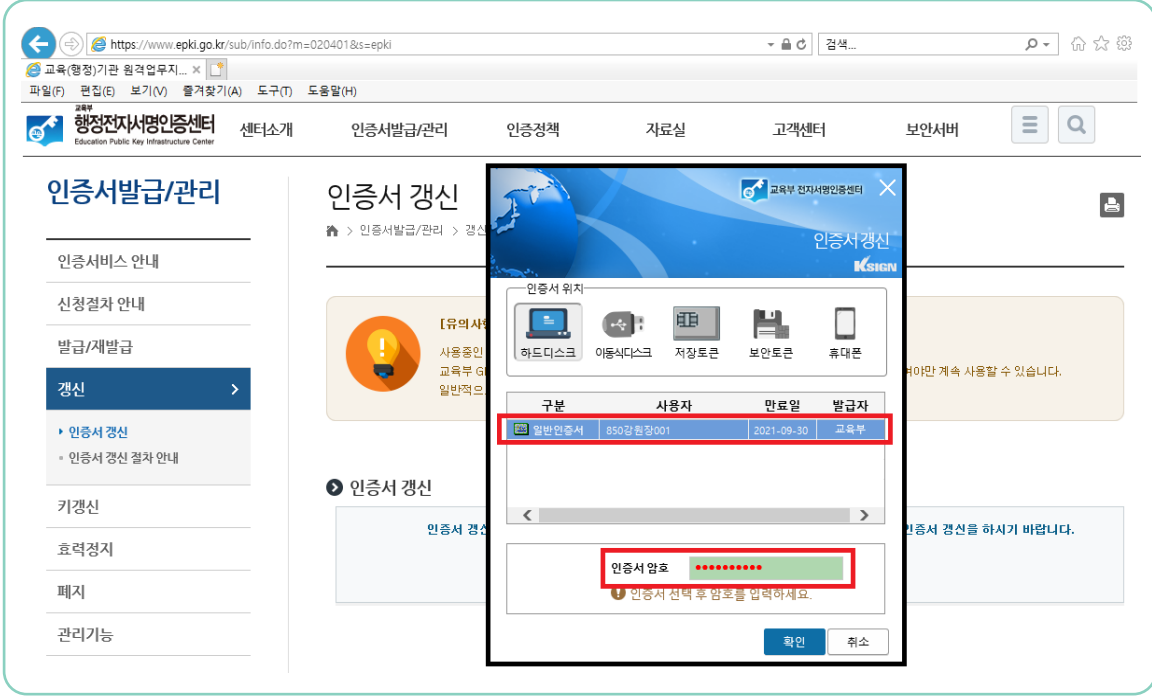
https://www.epki.go.kr/sub/info.do?m=020401&s=epki

검색...

교육(행정)기관 원격업무지... ×

파일(F) 편집(E) 보기(V) 즐겨찾기(A) 도구(T) 도움말(H)

교육부 행정전자서명인증센터 Education Public Key Infrastructure Center

센터소개 인증서발급/관리 인증정책 자료실 고객센터 보안서버

인증서발급/관리

인증서비스 안내
신청절차 안내
발급/재발급
갱신
• 인증서 갱신
• 인증서 갱신 절차 안내
키갱신
효력정지
폐지
관리기능

인증서 갱신

인증서발급/관리 > 갱신

[유의사항]
사용중인
교육부 GP
일반적으로
야만 계속 사용할 수 있습니다.

인증서 갱신

인증서 갱신 인증서 갱신을 하시기 바랍니다.

교육부 전자서명인증센터
인증서 갱신
KSIGN

인증서 위치
하드디스크 이동식디스크 저장토큰 보안토큰 휴대폰

| 구분 | 사용자 | 만료일 | 발급자 |
|---|---|---|---|
| 일반인증서 | 850강원청001 | 2021-09-30 | 교육부 |

인증서 암호 ••••••••••

인증서 선택 후 암호를 입력하세요.

확인 취소